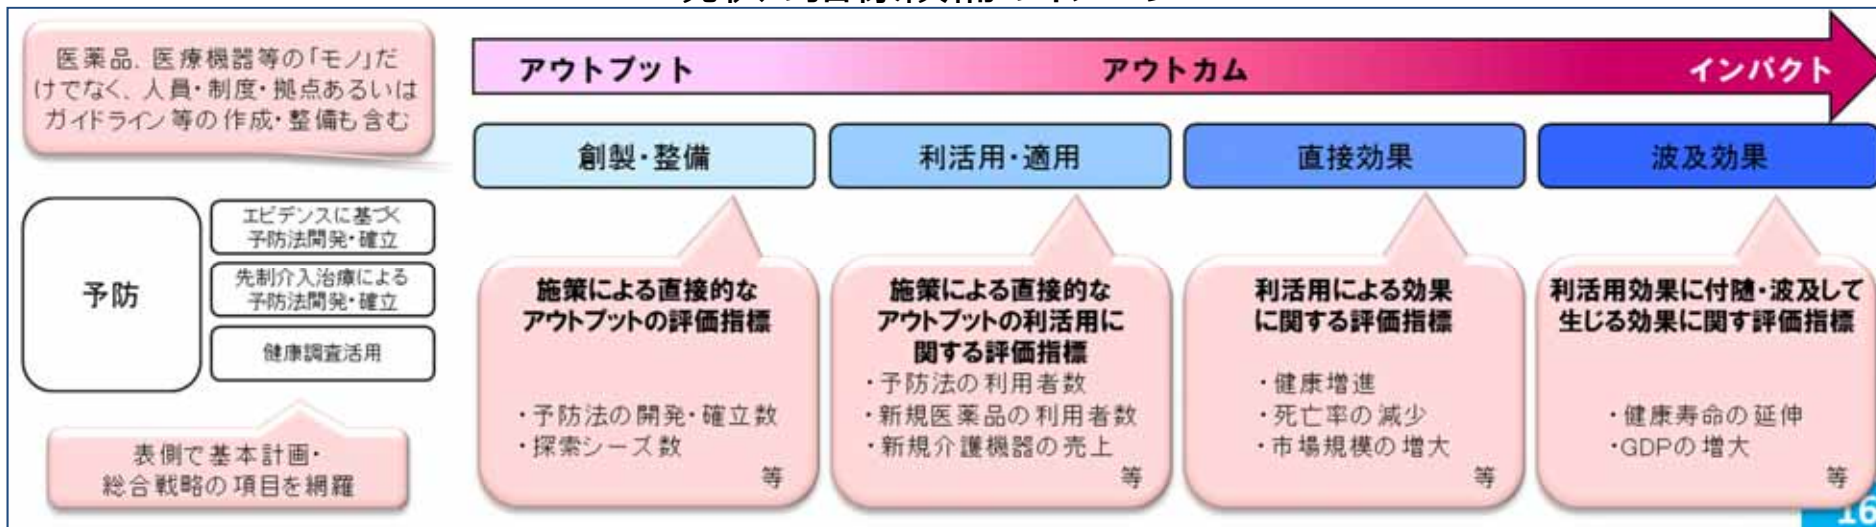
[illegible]

医薬品、医療機器等の「モノ」だけでなく、人員・制度・拠点あるいはガイドライン等の作成・整備も含む

アウトプット　アウトカム　インパクト

創製・整備　利活用・適用　直接効果　波及効果

予防

エビデンスに基づく予防法開発・確立

先制介入治療による予防法開発・確立

健康調査活用

表側で基本計画・総合戦略の項目を網羅

施策による直接的なアウトプットの評価指標

・予防法の開発・確立数
・探索シーズ数
等

施策による直接的なアウトプットの利活用に関する評価指標

・予防法の利用者数
・新規医薬品の利用者数
・新規介護機器の売上
等

利活用による効果に関する評価指標

・健康増進
・死亡率の減少
・市場規模の増大
等

利活用効果に付随・波及して生じる効果に関す評価指標

・健康寿命の延伸
・GDPの増大
等

16